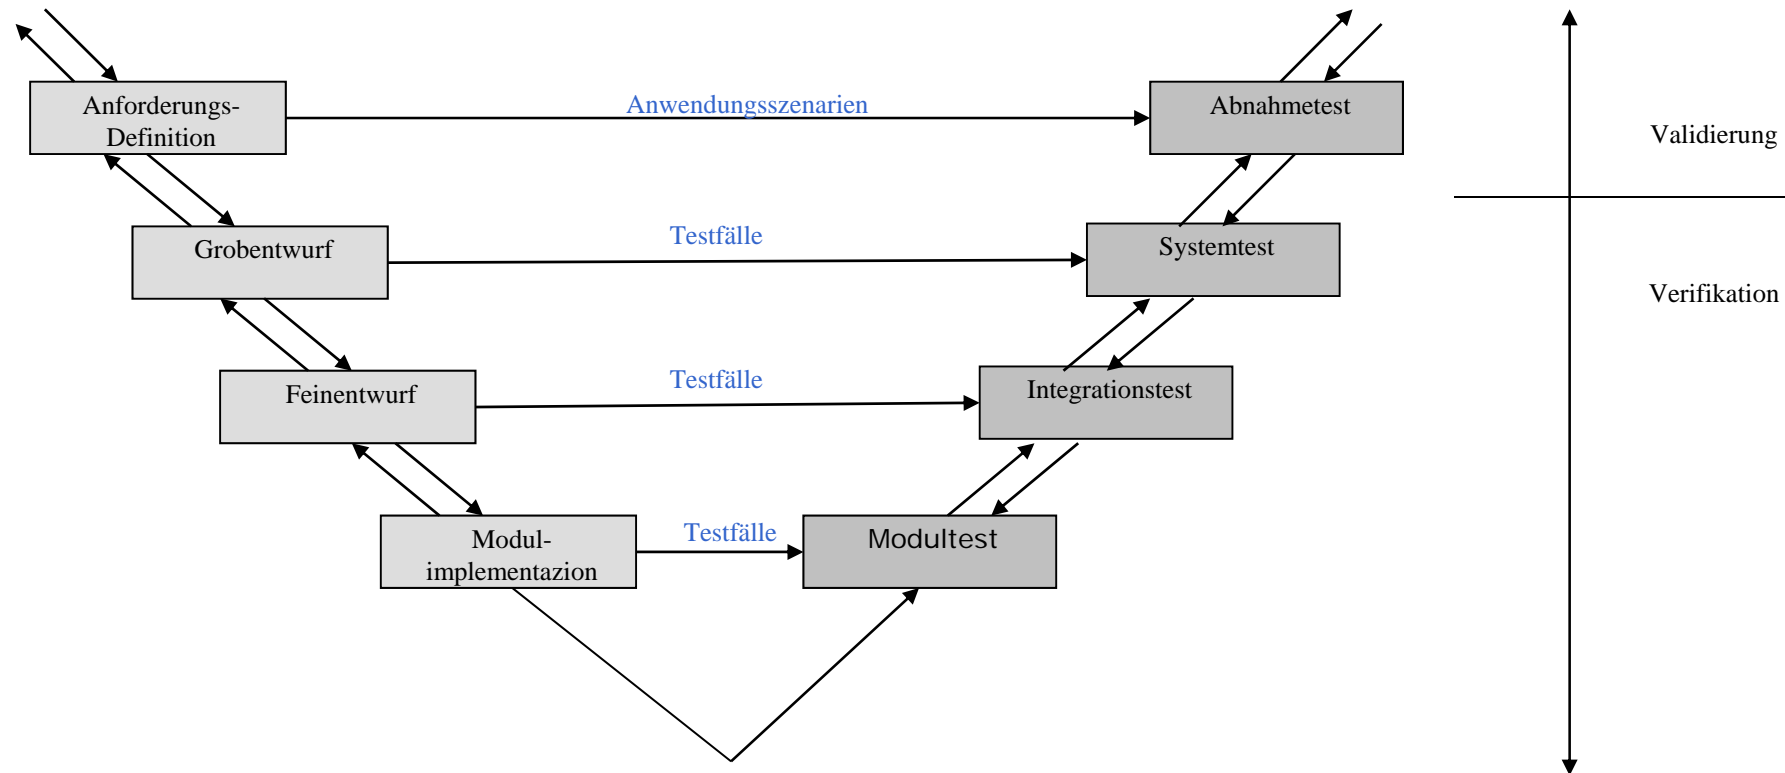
Anforderungs-Definition

Anwendungsszenarien

Abnahmetest

Validierung

Grobentwurf

Testfälle

Systemtest

Verifikation

Feinentwurf

Testfälle

Integrationstest

Modul-implementazion

Testfälle

Modultest